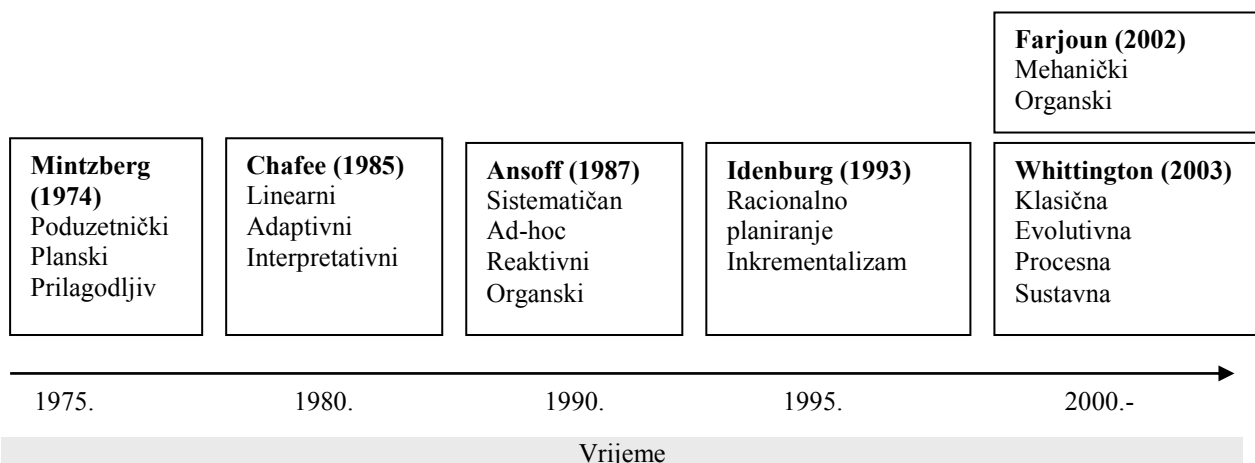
**Farjoun (2002)**
Mehanički
Organski

**Mintzberg (1974)**
Poduzetnički
Planski
Prilagodljiv

**Chafee (1985)**
Linearni
Adaptivni
Interpretativni

**Ansoff (1987)**
Sistematičan
Ad-hoc
Reaktivni
Organski

**Idenburg (1993)**
Racionalno planiranje
Inkrementalizam

**Whittington (2003)**
Klasična
Evolutivna
Procesna
Sustavna

1975. 1980. 1990. 1995. 2000.-

Vrijeme